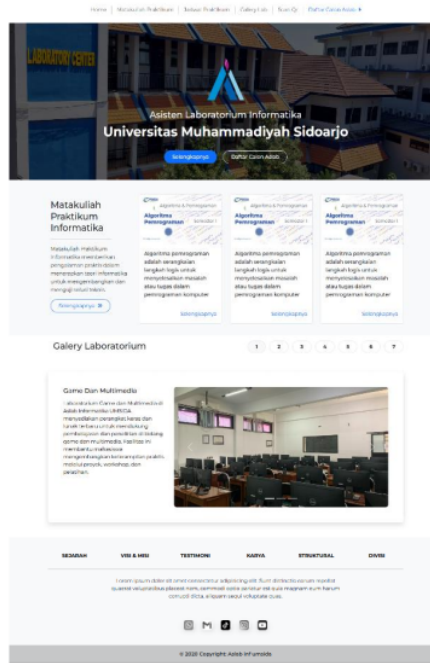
Home | Matakuliah Praktikum | Jadwal Praktikum | Galery Labs | Tentang | Daftar Calon Asleb ▸

LABORATORY CENTER

Asisten Laboratorium Informatika

Universitas Muhammadiyah Sidoarjo

Selengkapnya | Daftar Calon Asleb

Matakuliah Praktikum Informatika

Matakuliah Praktikum Informatika merupakan pengalaman praktikum mencakupkan teori informatika untuk mengembangkan dan mengimplementasikan.

Selengkapnya »

Algoritma Pemrograman

Algoritma pemrograman adalah serangkaian langkah logis untuk menyelesaikan masalah atau tugas dalam pemrograman komputer

Selengkapnya

Algoritma Pemrograman

Algoritma pemrograman adalah serangkaian langkah logis untuk menyelesaikan masalah atau tugas dalam pemrograman komputer

Selengkapnya

Algoritma Pemrograman

Algoritma pemrograman adalah serangkaian langkah logis untuk menyelesaikan masalah atau tugas dalam pemrograman komputer

Selengkapnya

Galery Laboratorium

1 2 3 4 5 6 7

Game Dan Multimedia

Laboratorium Game dan Multimedia di Adalah Informatika UMSIDA menyediakan perangkat keras dan lunak terbaru untuk mendukung pembelajaran dan penelitian di bidang game dan multimedia. Fasilitas ini membantu mahasiswa mengembangkan keterampilan praktis melalui proyek, workshop, dan pelatihan.

SEJARAH | VISI & MISI | TESTIMONI | KARYA | STRUKTURAL | DIVISI

Lorem ipsum dolor sit amet consectetur adipisicing elit. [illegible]

© 2023 Copyright Asleb Infumsida